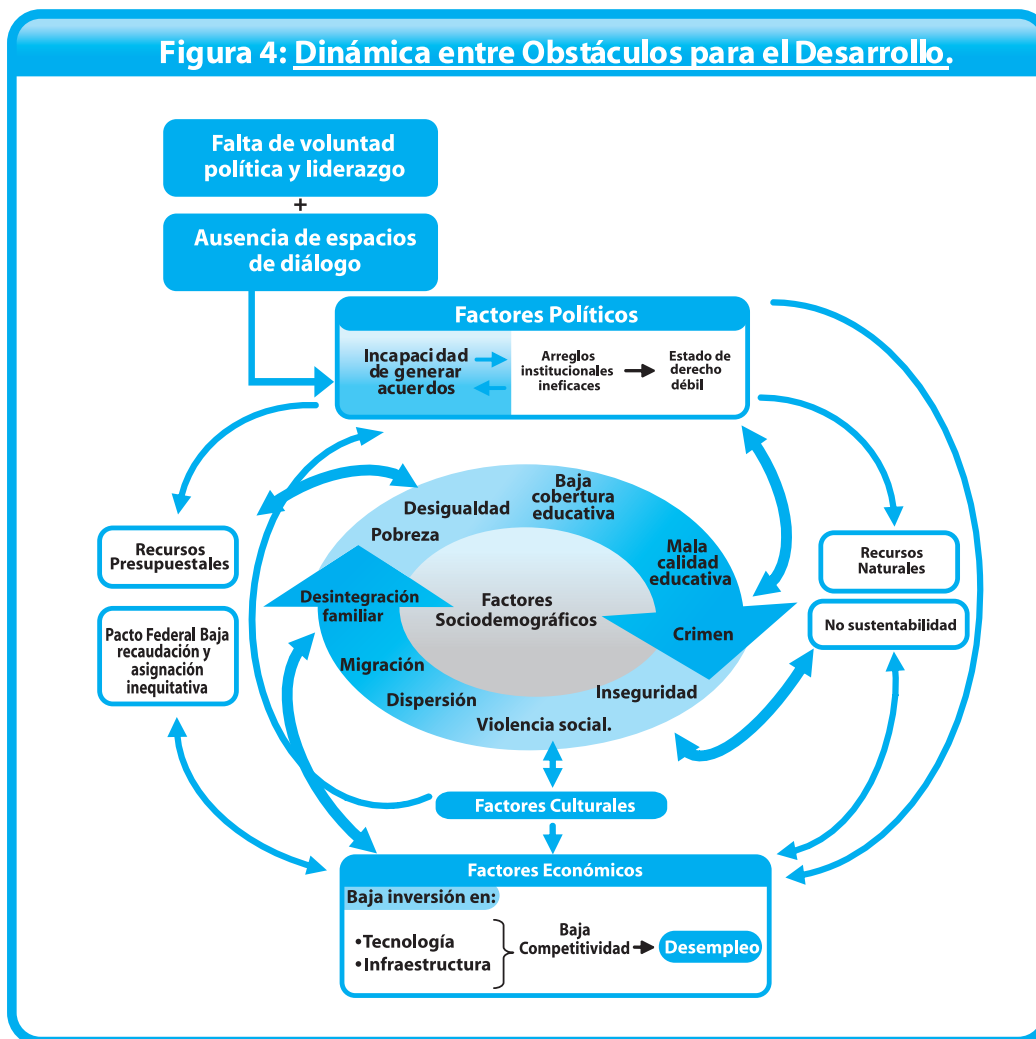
Figura 4: Dinámica entre Obstáculos para el Desarrollo.

Falta de voluntad política y liderazgo

+

Ausencia de espacios de diálogo

Factores Políticos

Incapacidad de generar acuerdos

Arreglos institucionales ineficaces

Estado de derecho débil

Recursos Presupuestales

Pacto Federal Baja recaudación y asignación inequitativa

Recursos Naturales

No sustentabilidad

Desigualdad

Baja cobertura educativa

Pobreza

Mala calidad educativa

Desintegración familiar

Factores Sociodemográficos

Crimen

Migración

Dispersión

Inseguridad

Violencia social.

Factores Culturales

Factores Económicos

Baja inversión en:

•Tecnología
•Infraestructura

Baja Competitividad

Desempleo